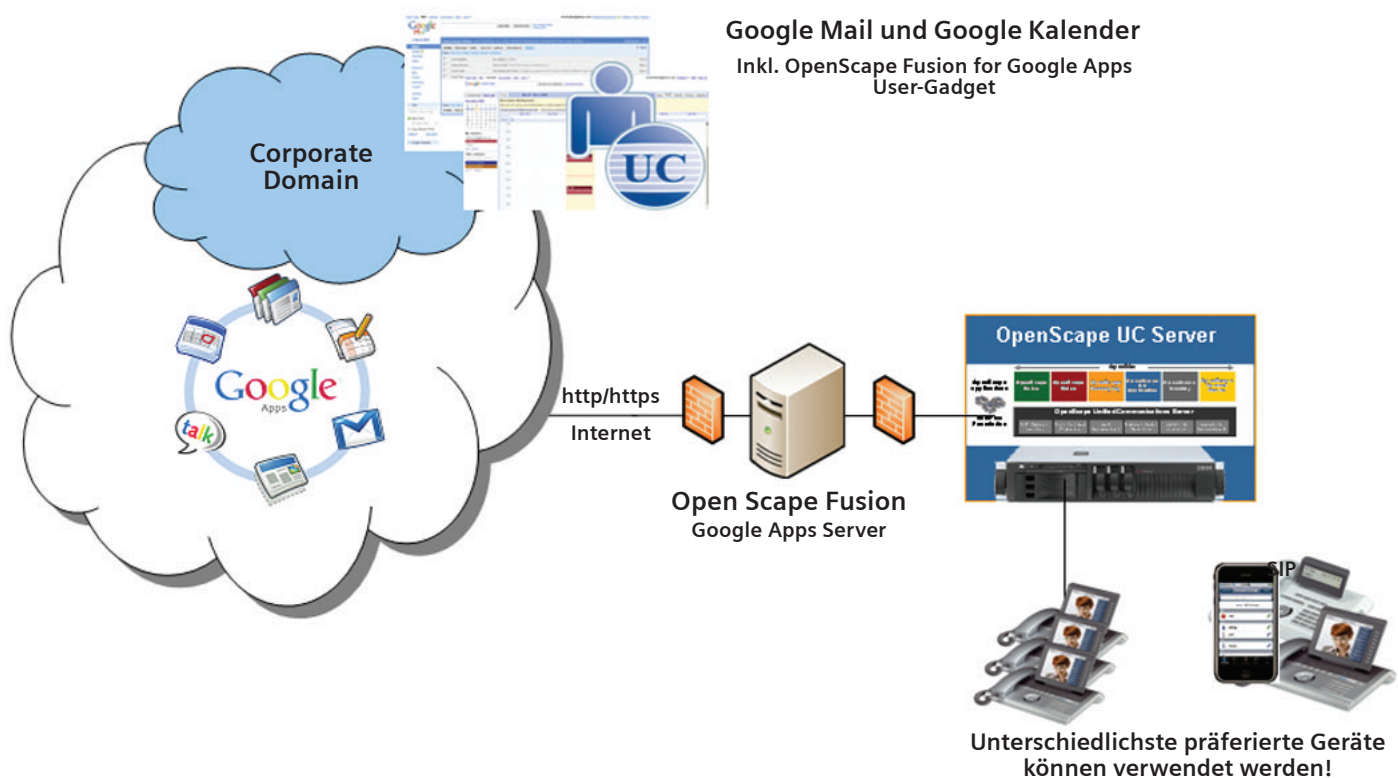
Google Mail und Google Kalender

Inkl. OpenScape Fusion for Google Apps User-Gadget

Corporate Domain

UC

Google Apps

talk

http/https

Internet

OpenScape UC Server

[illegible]

OpenScape UnifiedCommunications Server

Open Scape Fusion

Google Apps Server

SIP

Unterschiedlichste präferierte Geräte können verwendet werden!